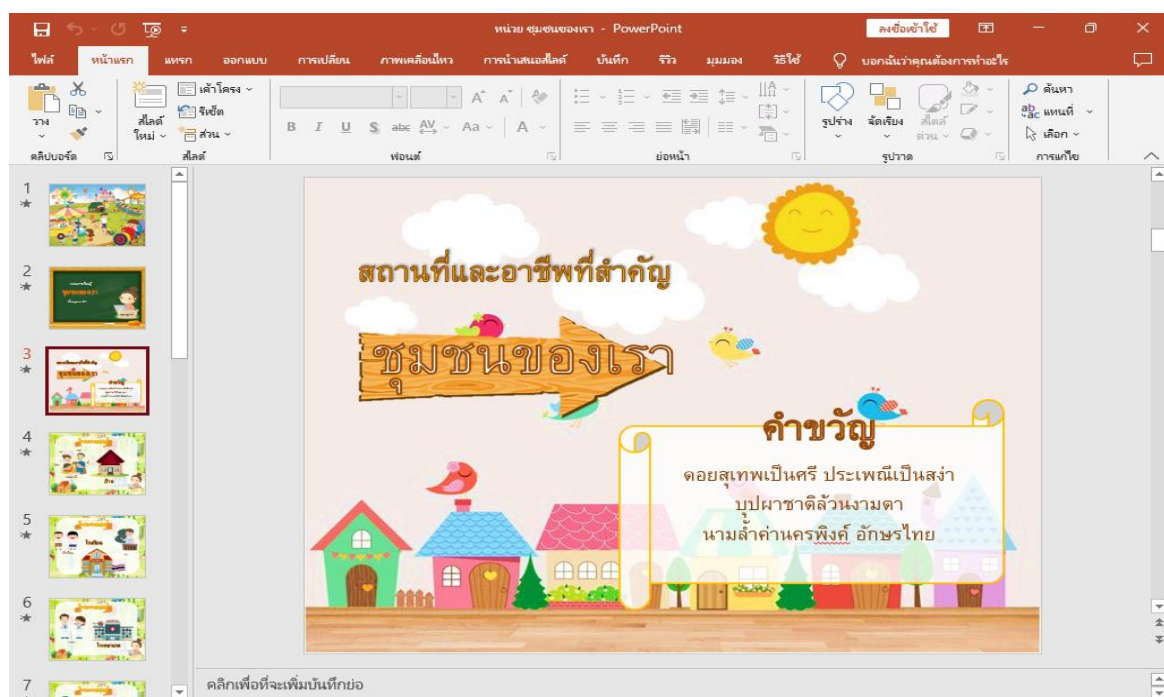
หน่วย ชุมชนของเรา - PowerPoint

ลงชื่อเข้าใช้

ไฟล์ หน้าแรก แทรก ออกแบบ การเปลี่ยน ภาพเคลื่อนไหว การนำเสนอสไลด์ บันทึก รีวิว มุมมอง วิธีใช้ บอกฉันว่าคุณต้องการทำอะไร

วาง สไลด์ใหม่ เค้าโครง รีเซ็ต ส่วน

คลิปบอร์ด สไลด์ ฟอนต์ ย่อหน้า รูปวาด การแก้ไข

รูปร่าง จัดเรียง สไตล์ด่วน

ค้นหา แทนที่ เลือก

1

2

3

4

5

6

7

สถานที่และอาชีพที่สำคัญ

ชุมชนของเรา

คำขวัญ

ดอยสุเทพเป็นศรี ประเพณีเป็นสง่า บุปผาชาติล้วนงามตา นามล้ำค่านครพิงค์ อักษรไทย

คลิกเพื่อที่จะเพิ่มบันทึกย่อ